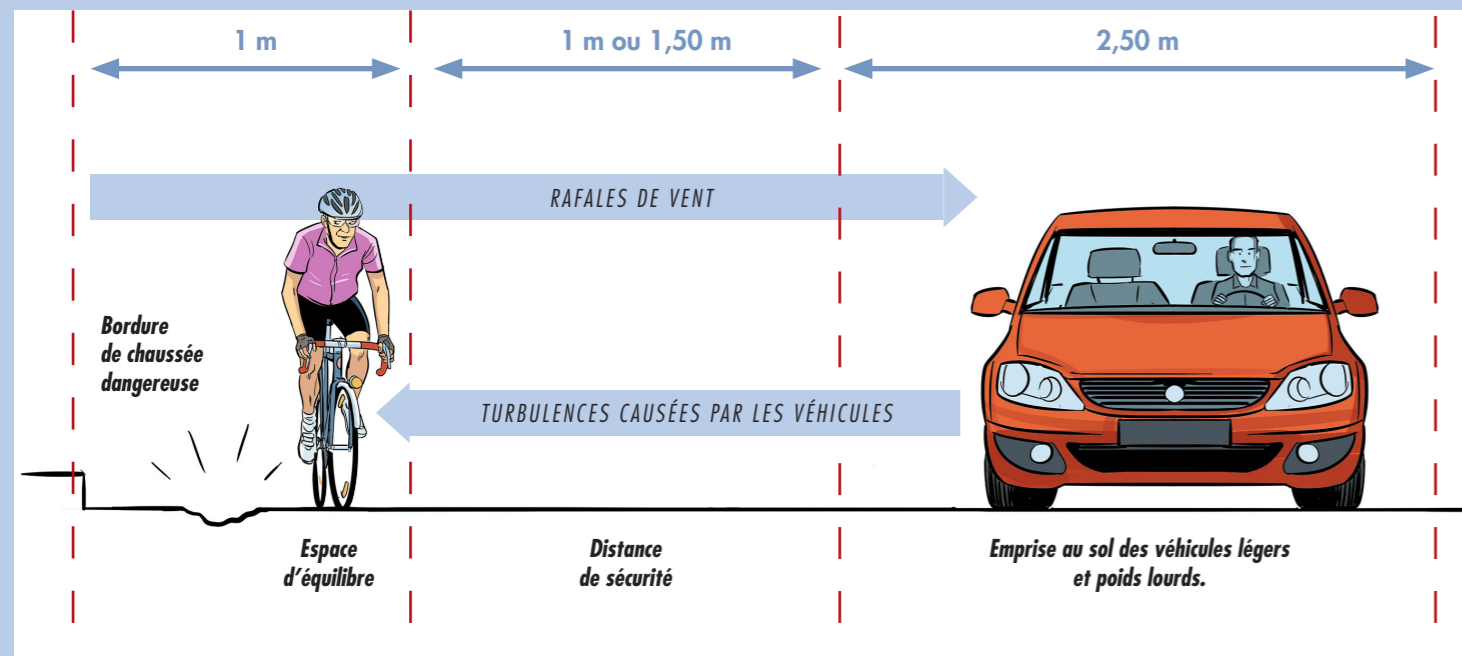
1 m

1 m ou 1,50 m

2,50 m

RAFALES DE VENT

Bordure de chaussée dangereuse

TURBULENCES CAUSÉES PAR LES VÉHICULES

Espace d'équilibre

Distance de sécurité

Emprise au sol des véhicules légers et poids lourds.